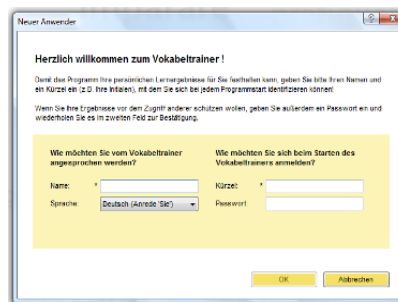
Neuer Anwender

Herzlich willkommen zum Vokabeltrainer !

Damit das Programm Ihre persönlichen Lernergebnisse für Sie festhalten kann, geben Sie bitte Ihren Namen und ein Kürzel ein (z.B. Ihre Initialen), mit dem Sie sich bei jedem Programmstart identifizieren können!

Wenn Sie Ihre Ergebnisse vor dem Zugriff anderer schützen wollen, geben Sie außerdem ein Passwort ein und wiederholen Sie es im zweiten Feld zur Bestätigung.

Wie möchten Sie vom Vokabeltrainer angesprochen werden?

Name: *

Sprache: Deutsch (Anrede 'Sie')

Wie möchten Sie sich beim Starten des Vokabeltrainers anmelden?

Kürzel: *

Passwort:

OK

Abbrechen